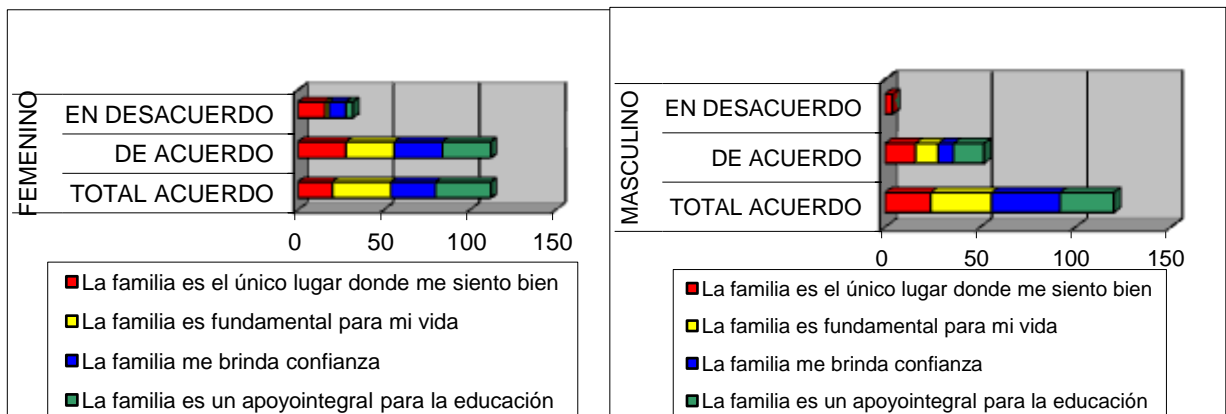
FEMENINO

EN DESACUERDO

DE ACUERDO

TOTAL ACUERDO

0 50 100 150

La familia es el único lugar donde me siento bien

La familia es fundamental para mi vida

La familia me brinda confianza

La familia es un apoyointegral para la educación

MASCULINO

EN DESACUERDO

DE ACUERDO

TOTAL ACUERDO

0 50 100 150

La familia es el único lugar donde me siento bien

La familia es fundamental para mi vida

La familia me brinda confianza

La familia es un apoyointegral para la educación